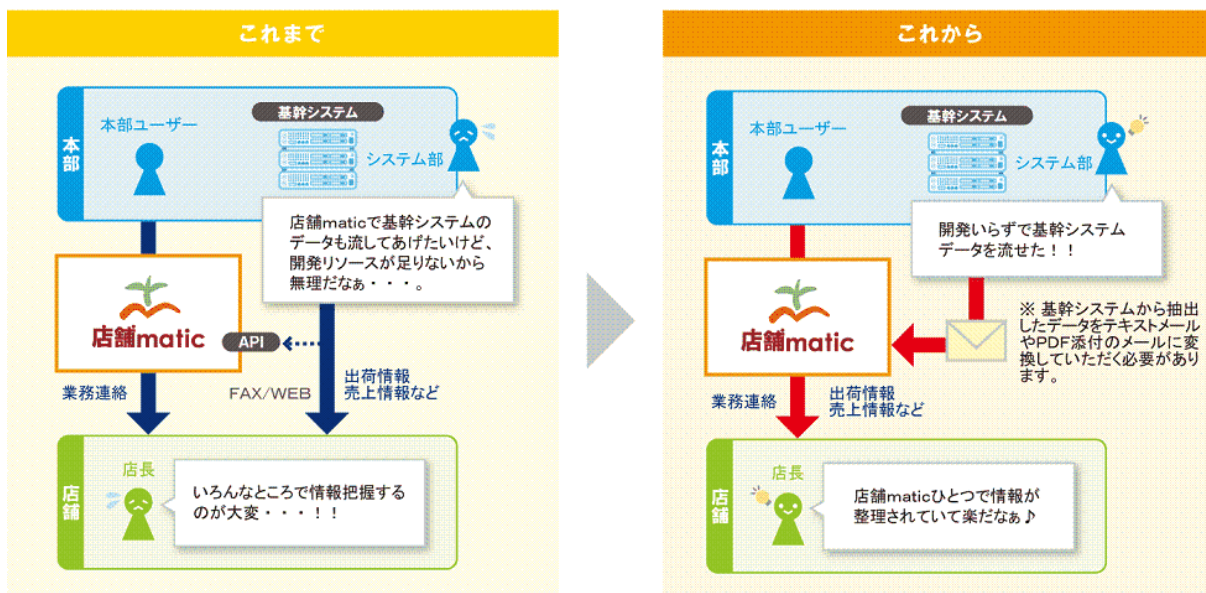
これまで

本部

本部ユーザー

基幹システム

システム部

店舗maticで基幹システムのデータも流してあげたいけど、開発リソースが足りないから無理だなぁ・・・。

店舗matic

API

業務連絡

FAX/WEB

出荷情報
売上情報など

店舗

店長

いろんなところで情報把握するのが大変・・・！！

これから

本部

本部ユーザー

基幹システム

システム部

開発いらずで基幹システムデータを流せた！！

※ 基幹システムから抽出したデータをテキストメールやPDF添付のメールに変換していただく必要があります。

店舗matic

業務連絡

出荷情報
売上情報など

店舗

店長

店舗maticひとつで情報が整理されていて楽だなぁ♪